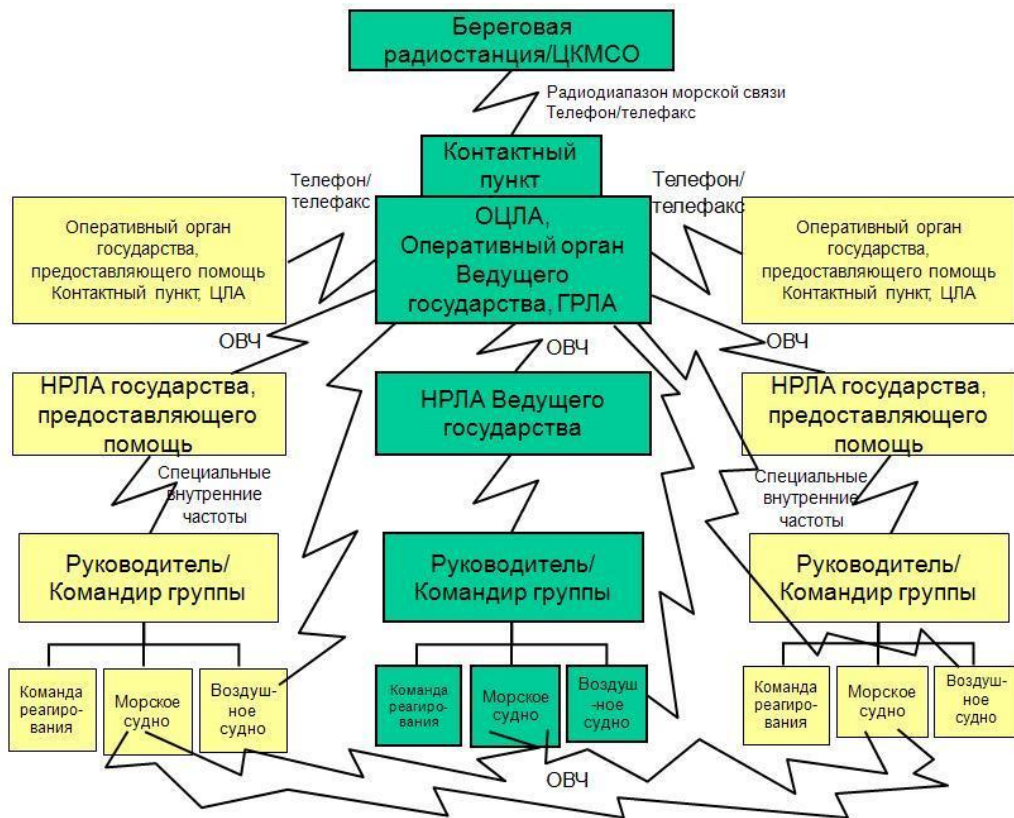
Береговая радиостанция/ЦКМСО

Радиодиапазон морской связи
Телефон/телефакс

Контактный пункт

Телефон/телефакс

Телефон/телефакс

Оперативный орган государства, предоставляющего помощь Контактный пункт, ЦЛА

ОЦЛА, Оперативный орган Ведущего государства, ГРЛА

Оперативный орган государства, предоставляющего помощь Контактный пункт, ЦЛА

ОВЧ

ОВЧ

ОВЧ

НРЛА государства, предоставляющего помощь

НРЛА Ведущего государства

НРЛА государства, предоставляющего помощь

Специальные внутренние частоты

Специальные внутренние частоты

Руководитель/ Командир группы

Руководитель/ Командир группы

Руководитель/ Командир группы

Команда реагирования

Морское судно

Воздушное судно

Команда реагирования

Морское судно

Воздушное судно

Команда реагирования

Морское судно

Воздушное судно

ОВЧ